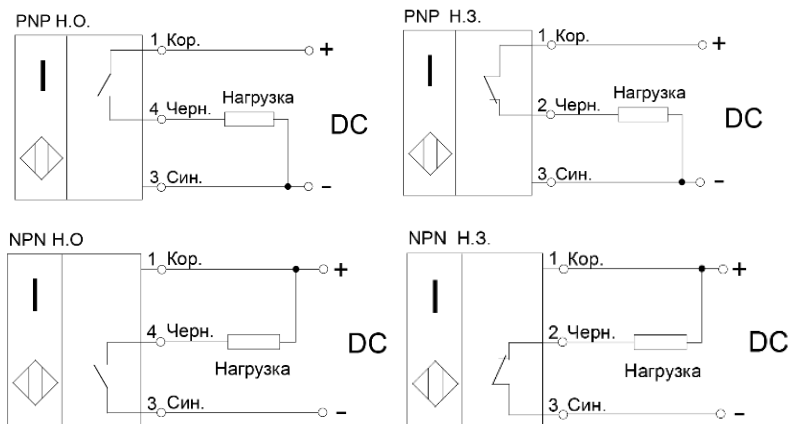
PNP Н.О.

I

1 Кор.

+

4 Черн.

Нагрузка

DC

3 Син.

–

PNP Н.З.

I

1 Кор.

+

2 Черн.

Нагрузка

DC

3 Син.

–

NPN Н.О

I

1 Кор.

+

4 Черн.

Нагрузка

DC

3 Син.

–

NPN Н.З.

I

1 Кор.

+

2 Черн.

Нагрузка

DC

3 Син.

–